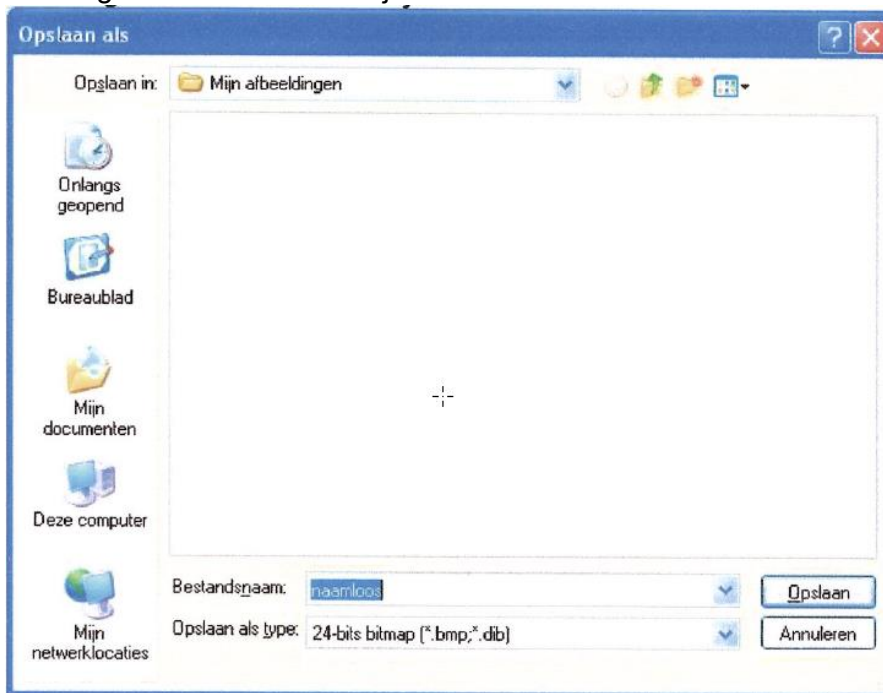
Opslaan als

Opslaan in: Mijn afbeeldingen

Onlangs geopend

Bureaublad

Mijn documenten

Deze computer

Mijn netwerklocaties

Bestandsnaam: naamloos

Opslaan als type: 24-bits bitmap (*.bmp;*.dib)

Opslaan

Annuleren